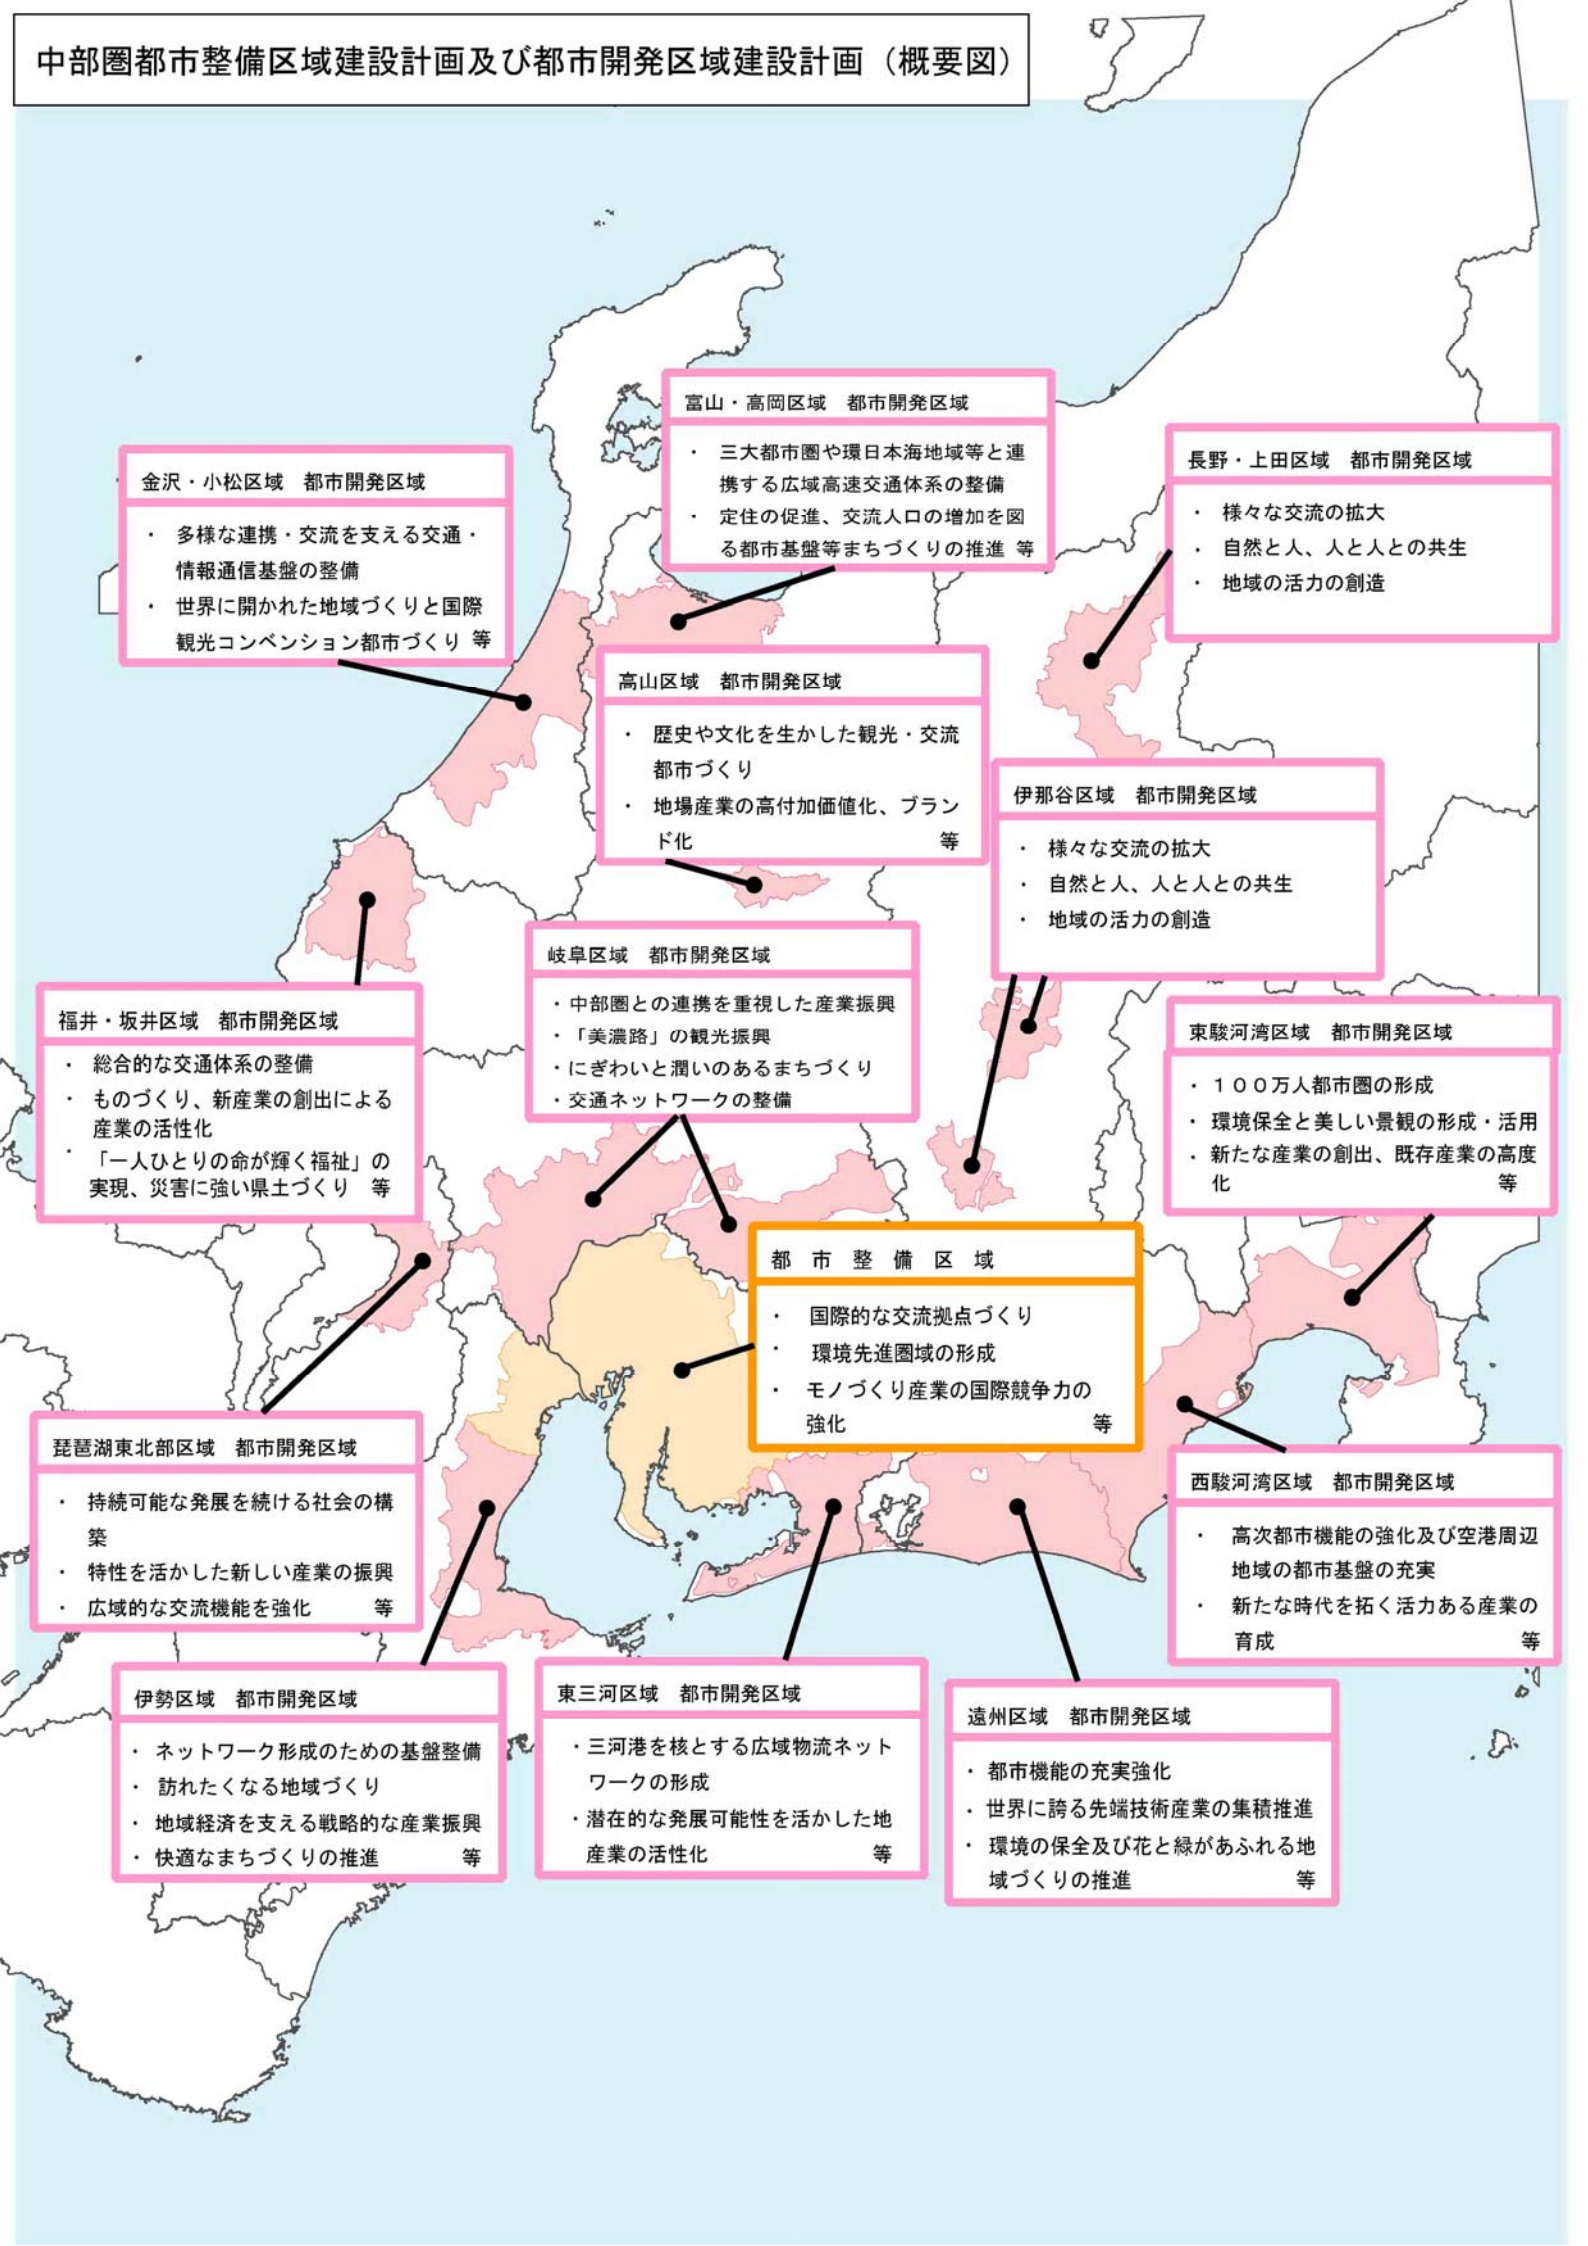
中部圏都市整備区域建設計画及び都市開発区域建設計画（概要図）

富山・高岡区域　都市開発区域
・三大都市圏や環日本海地域等と連携する広域高速交通体系の整備
・定住の促進、交流人口の増加を図る都市基盤等まちづくりの推進　等

金沢・小松区域　都市開発区域
・多様な連携・交流を支える交通・情報通信基盤の整備
・世界に開かれた地域づくりと国際観光コンベンション都市づくり　等

長野・上田区域　都市開発区域
・様々な交流の拡大
・自然と人、人と人との共生
・地域の活力の創造

高山区域　都市開発区域
・歴史や文化を生かした観光・交流都市づくり
・地場産業の高付加価値化、ブランド化　等

伊那谷区域　都市開発区域
・様々な交流の拡大
・自然と人、人と人との共生
・地域の活力の創造

岐阜区域　都市開発区域
・中部圏との連携を重視した産業振興
・「美濃路」の観光振興
・にぎわいと潤いのあるまちづくり
・交通ネットワークの整備

福井・坂井区域　都市開発区域
・総合的な交通体系の整備
・ものづくり、新産業の創出による産業の活性化
・「一人ひとりの命が輝く福祉」の実現、災害に強い県土づくり　等

東駿河湾区域　都市開発区域
・１００万人都市圏の形成
・環境保全と美しい景観の形成・活用
・新たな産業の創出、既存産業の高度化　等

都市整備区域
・国際的な交流拠点づくり
・環境先進圏域の形成
・モノづくり産業の国際競争力の強化　等

琵琶湖東北部区域　都市開発区域
・持続可能な発展を続ける社会の構築
・特性を活かした新しい産業の振興
・広域的な交流機能を強化　等

西駿河湾区域　都市開発区域
・高次都市機能の強化及び空港周辺地域の都市基盤の充実
・新たな時代を拓く活力ある産業の育成　等

伊勢区域　都市開発区域
・ネットワーク形成のための基盤整備
・訪れたくなる地域づくり
・地域経済を支える戦略的な産業振興
・快適なまちづくりの推進　等

東三河区域　都市開発区域
・三河港を核とする広域物流ネットワークの形成
・潜在的な発展可能性を活かした地産業の活性化　等

遠州区域　都市開発区域
・都市機能の充実強化
・世界に誇る先端技術産業の集積推進
・環境の保全及び花と緑があふれる地域づくりの推進　等